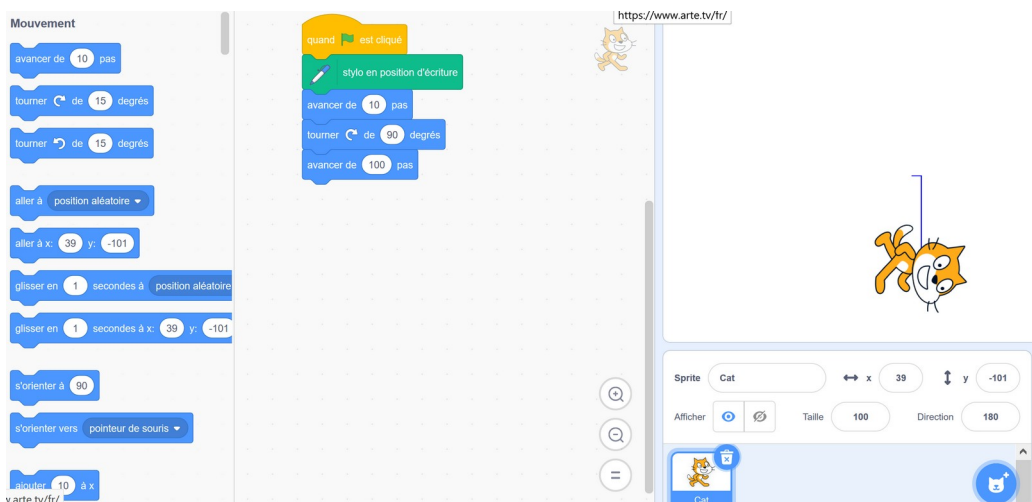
Mouvement

avancer de 10 pas

tourner ↻ de 15 degrés

tourner ↺ de 15 degrés

aller à position aléatoire ▾

aller à x: 39 y: -101

glisser en 1 secondes à position aléatoire

glisser en 1 secondes à x: 39 y: -101

s'orienter à 90

s'orienter vers pointeur de souris ▾

ajouter 10 à x

quand 🏴 est cliqué
stylo en position d'écriture
avancer de 10 pas
tourner ↻ de 90 degrés
avancer de 100 pas

https://www.arte.tv/fr/

Sprite Cat ↔ x 39 ↕ y -101

Afficher Taille 100 Direction 180

Cat

v.arte.tv/fr/